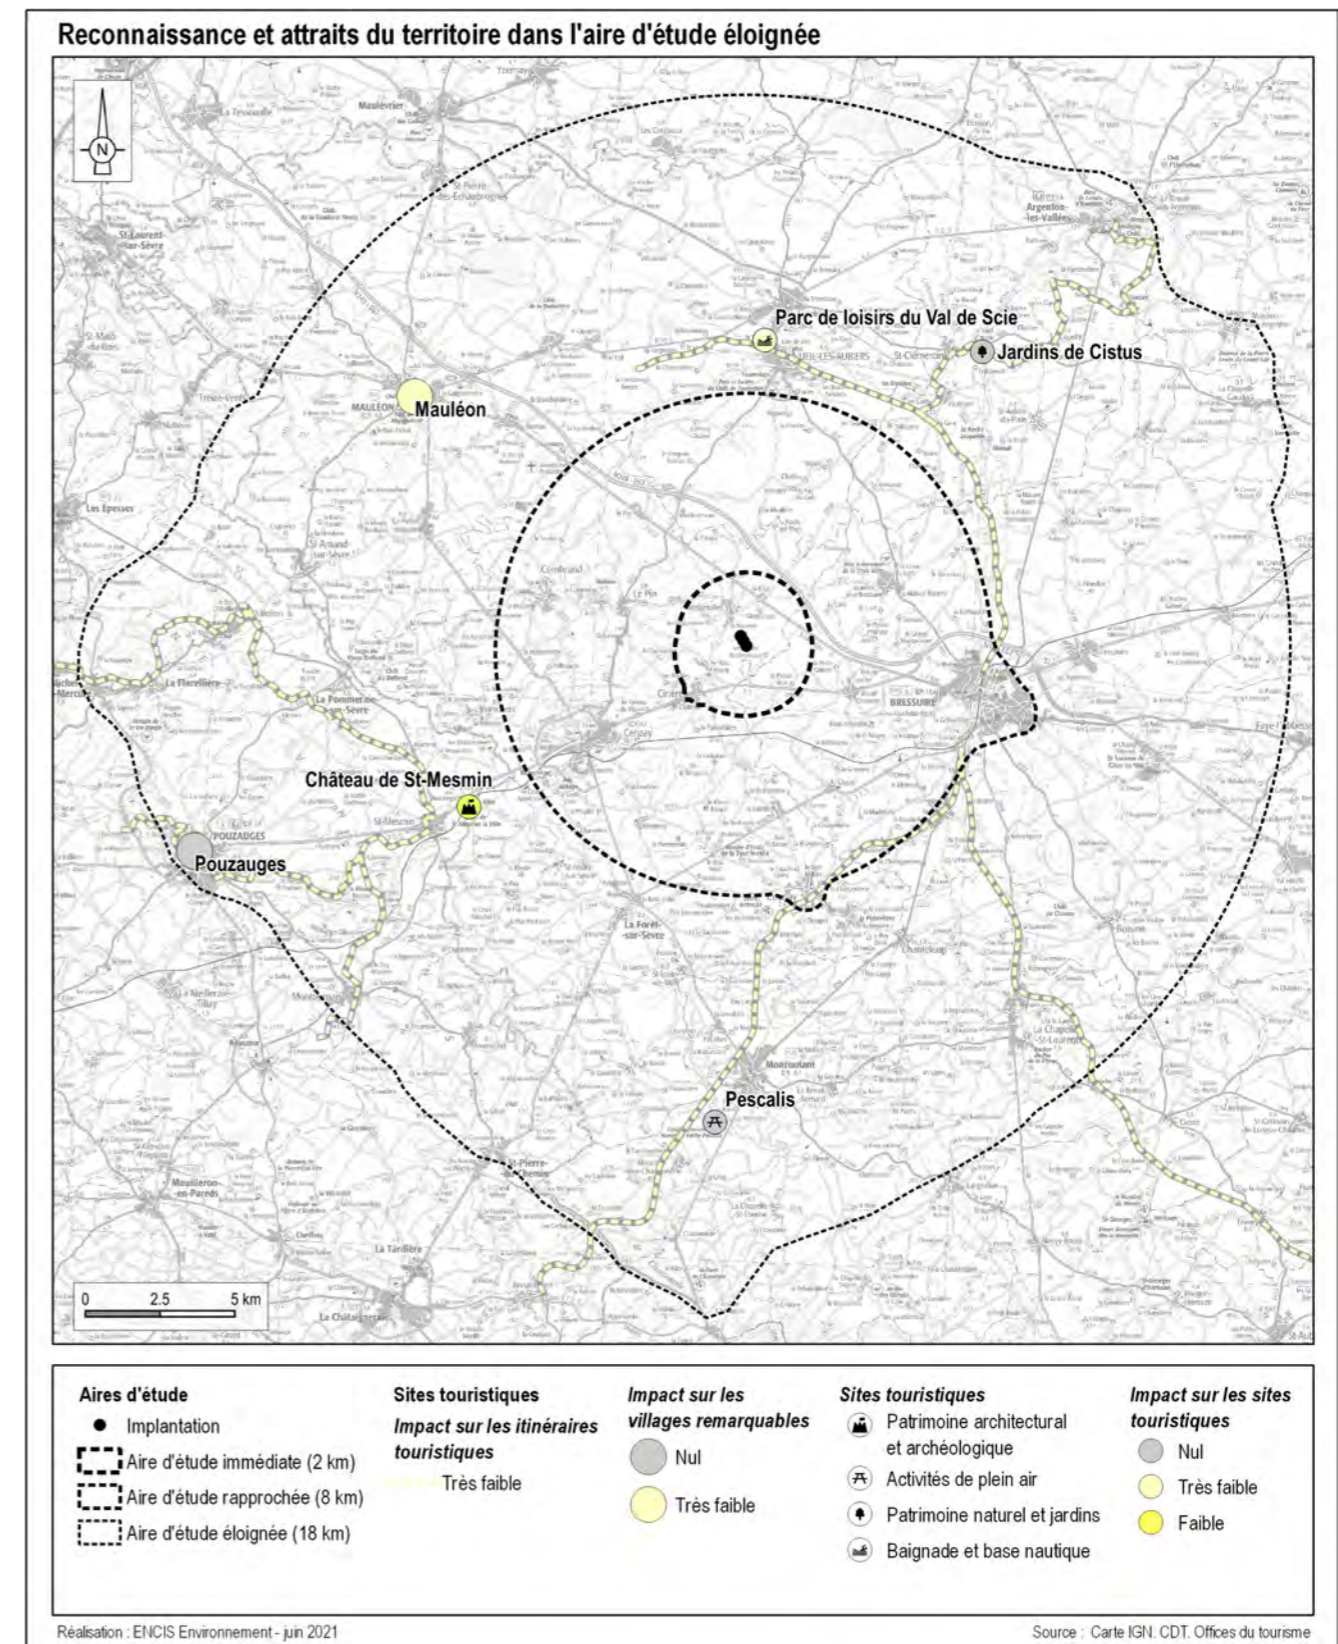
Reconnaissance et attraits du territoire dans l'aire d'étude éloignée

N

Parc de loisirs du Val de Scie

Jardins de Cistus

Mauléon

Château de St-Mesmin

Pouzauges

Pescalis

BRESSUIRE

Cerizay

Argenton-les-Vallées

St-Laurent-sur-Sèvre

Moncoutant

La Forêt-sur-Sèvre

St-Pierre-du-Chemin

Mouilleron-en-Pareds

La Tardière

Le Châtaigneraie

Les Epesses

La Pommeraie-sur-Sèvre

St-Amand-sur-Sèvre

Le Pin

Combrand

La Chapelle-St-Laurent

Chanteloup

Boismé

Faye-l'Abbesse

0 2.5 5 km

Aires d'étude
Implantation
Aire d'étude immédiate (2 km)
Aire d'étude rapprochée (8 km)
Aire d'étude éloignée (18 km)

Sites touristiques
Impact sur les itinéraires touristiques
Très faible

Impact sur les villages remarquables
Nul
Très faible

Sites touristiques
Patrimoine architectural et archéologique
Activités de plein air
Patrimoine naturel et jardins
Baignade et base nautique

Impact sur les sites touristiques
Nul
Très faible
Faible

Réalisation : ENCIS Environnement - juin 2021

Source : Carte IGN. CDT. Offices du tourisme